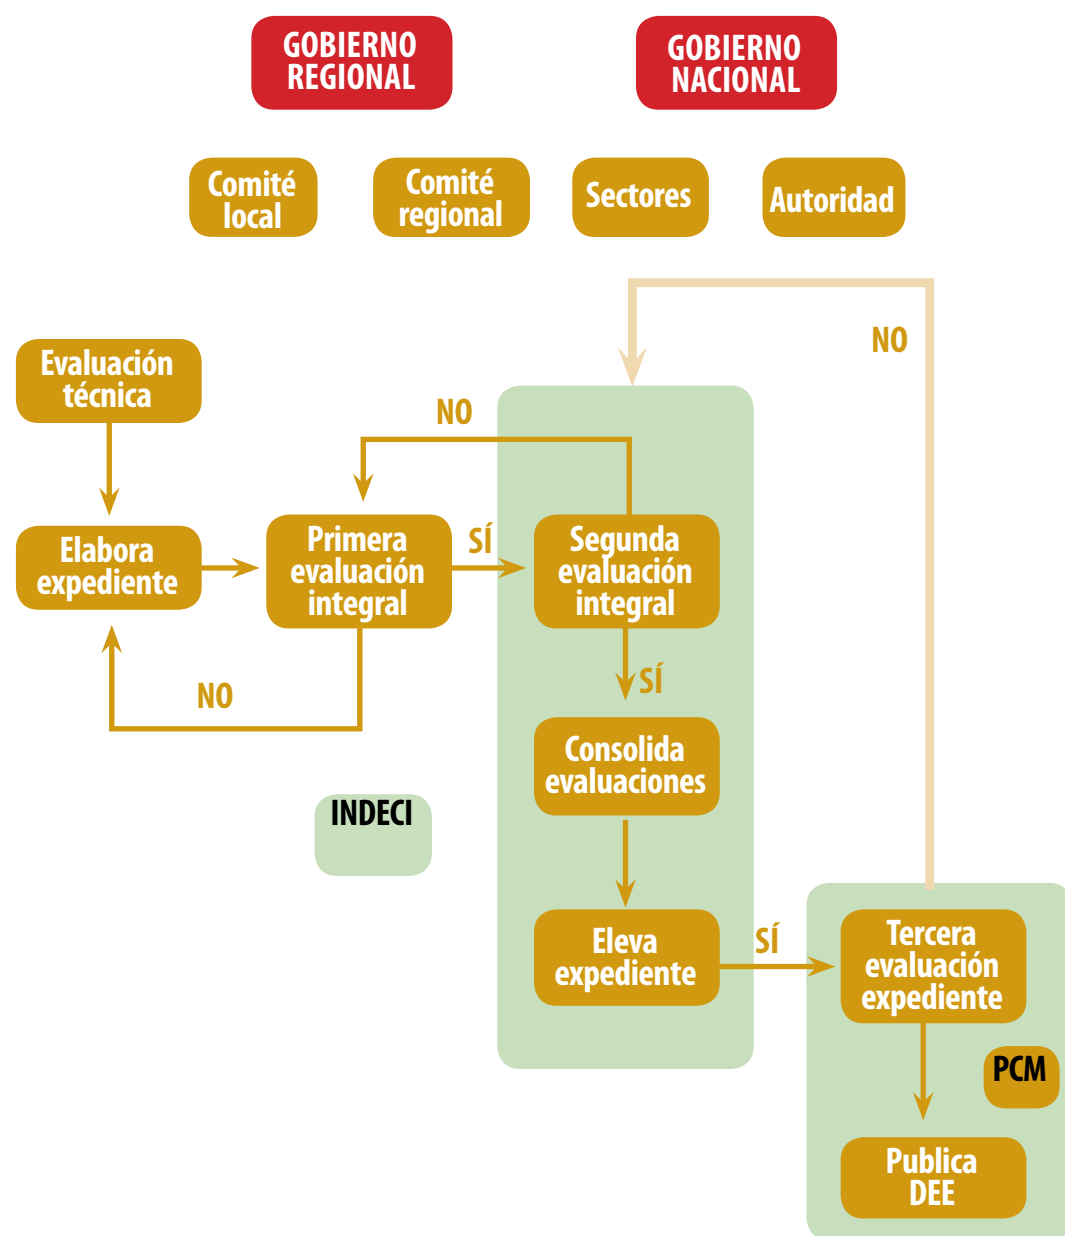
GOBIERNO REGIONAL

GOBIERNO NACIONAL

Comité local

Comité regional

Sectores

Autoridad

NO

Evaluación técnica

NO

Elabora expediente

Primera evaluación integral

SÍ

Segunda evaluación integral

SÍ

NO

Consolida evaluaciones

INDECI

Eleva expediente

SÍ

Tercera evaluación expediente

PCM

Publica DEE